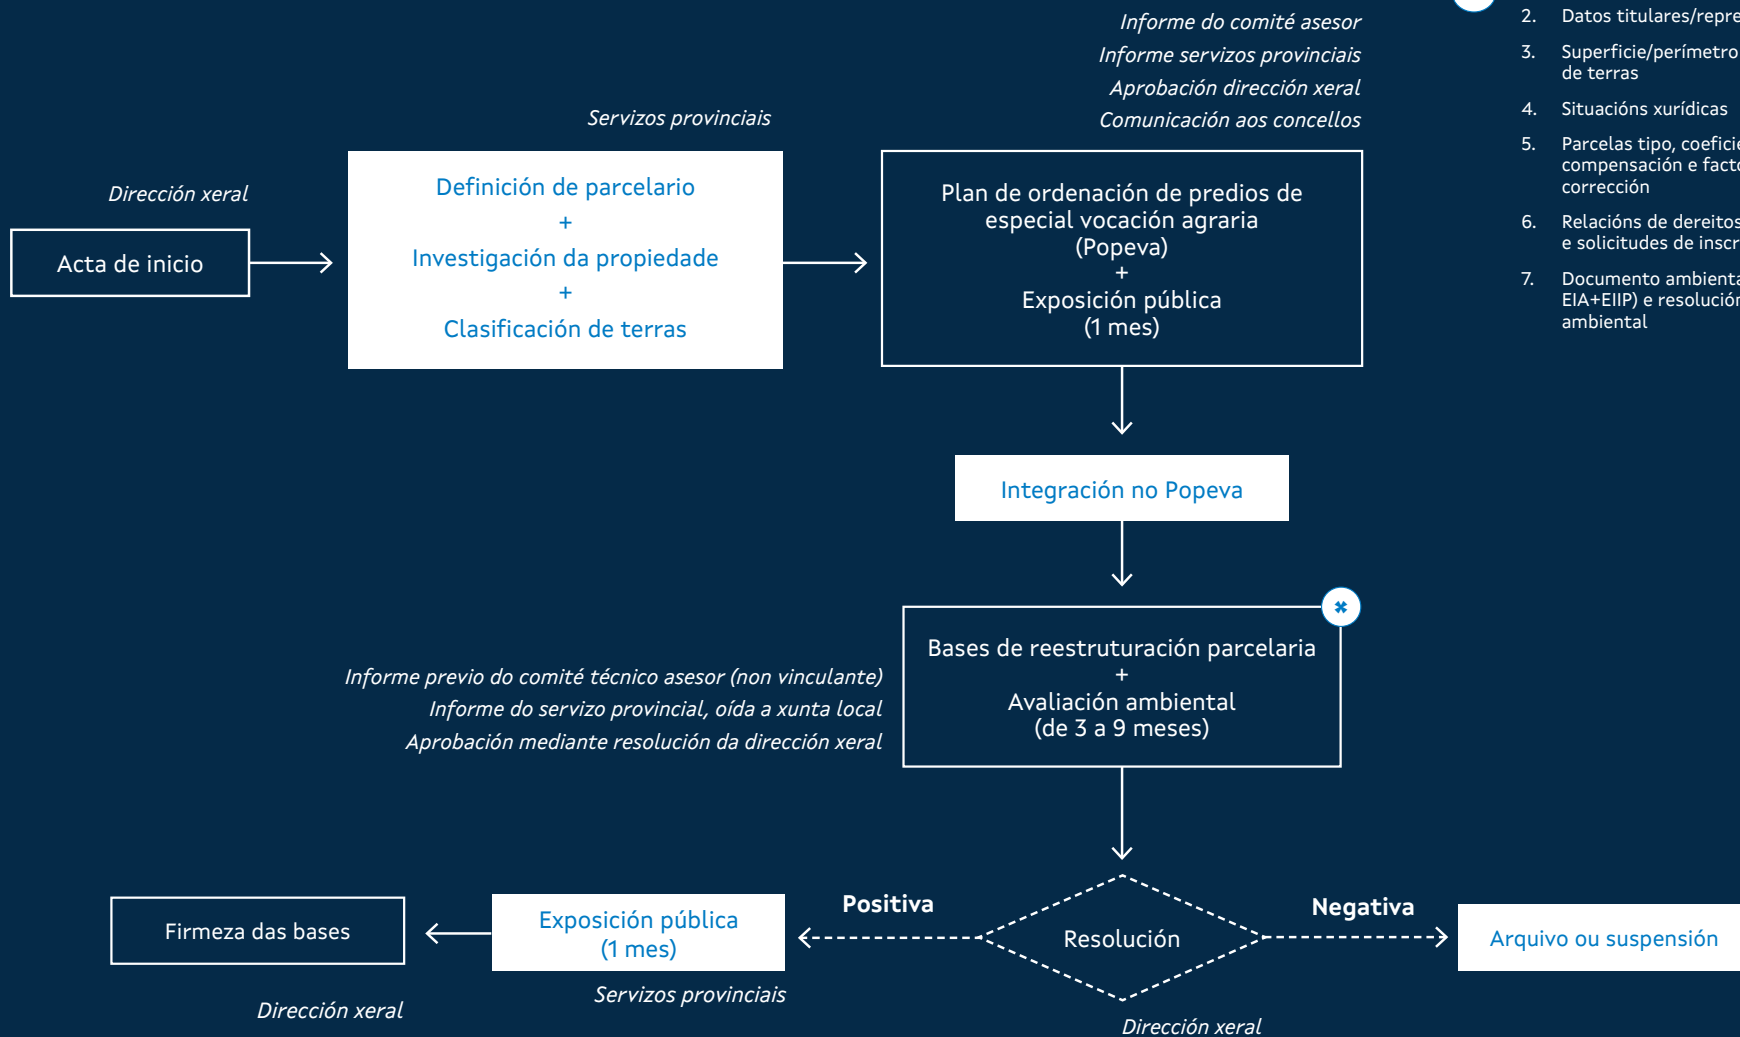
Informe do comité asesor
Informe servizos provinciais
Aprobación dirección xeral
Comunicación aos concellos

2. Datos titulares/repre
3. Superficie/perímetro de terras
4. Situacións xurídicas
5. Parcelas tipo, coeficie compensación e facto corrección
6. Relacións de dereitos e solicitudes de inscr
7. Documento ambienta EIA+EIIP) e resolución ambiental

Servizos provinciais

Dirección xeral

Acta de inicio

Definición de parcelario
+
Investigación da propiedade
+
Clasificación de terras

Plan de ordenación de predios de especial vocación agraria (Popeva)
+
Exposición pública (1 mes)

Integración no Popeva

Informe previo do comité técnico asesor (non vinculante)
Informe do servizo provincial, oída a xunta local
Aprobación mediante resolución da dirección xeral

Bases de reestruturación parcelaria
+
Avaliación ambiental (de 3 a 9 meses)

Firmeza das bases

Exposición pública (1 mes)

Positiva

Resolución

Negativa

Arquivo ou suspensión

Dirección xeral

Servizos provinciais

Dirección xeral